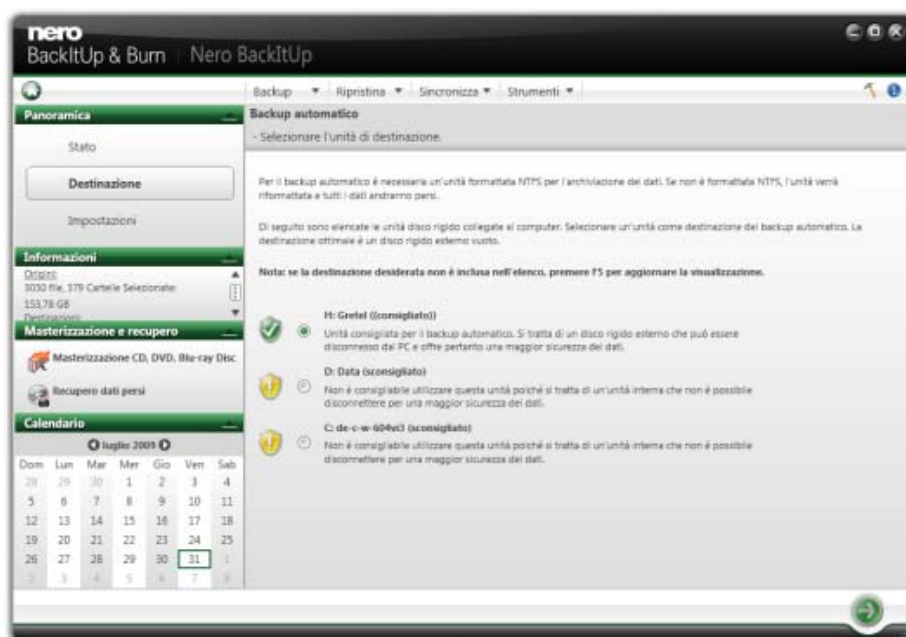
nero
BackItUp & Burn | Nero BackItUp

Backup ▾ Ripristina ▾ Sincronizza ▾ Strumenti ▾

Panoramica

Stato

Destinazione

Impostazioni

Informazioni

Origini:
3030 file, 379 Cartelle Selezionate:
153,78 GB
Destinazioni:

Masterizzazione e recupero

Masterizzazione CD, DVD, Blu-ray Disc

Recupero dati persi

Calendario

luglio 2009

| Dom | Lun | Mar | Mer | Gio | Ven | Sab |
|---|---|---|---|---|---|---|
| 28 | 29 | 30 | 1 | 2 | 3 | 4 |
| 5 | 6 | 7 | 8 | 9 | 10 | 11 |
| 12 | 13 | 14 | 15 | 16 | 17 | 18 |
| 19 | 20 | 21 | 22 | 23 | 24 | 25 |
| 26 | 27 | 28 | 29 | 30 | 31 | 1 |
| 2 | 3 | 4 | 5 | 6 | 7 | 8 |

Backup automatico

- Selezionare l'unità di destinazione.

Per il backup automatico è necessaria un'unità formattata NTFS per l'archiviazione dei dati. Se non è formattata NTFS, l'unità verrà riformattata e tutti i dati andranno persi.

Di seguito sono elencate le unità disco rigido collegate al computer. Selezionare un'unità come destinazione del backup automatico. La destinazione ottimale è un disco rigido esterno vuoto.

Nota: se la destinazione desiderata non è inclusa nell'elenco, premere F5 per aggiornare la visualizzazione.

H: Gretel ((consigliato))
Unità consigliata per il backup automatico. Si tratta di un disco rigido esterno che può essere disconnesso dal PC e offre pertanto una maggior sicurezza dei dati.

D: Data (sconsigliato)
Non è consigliabile utilizzare questa unità poiché si tratta di un'unità interna che non è possibile disconnettere per una maggior sicurezza dei dati.

C: de-c-w-604vi3 (sconsigliato)
Non è consigliabile utilizzare questa unità poiché si tratta di un'unità interna che non è possibile disconnettere per una maggior sicurezza dei dati.